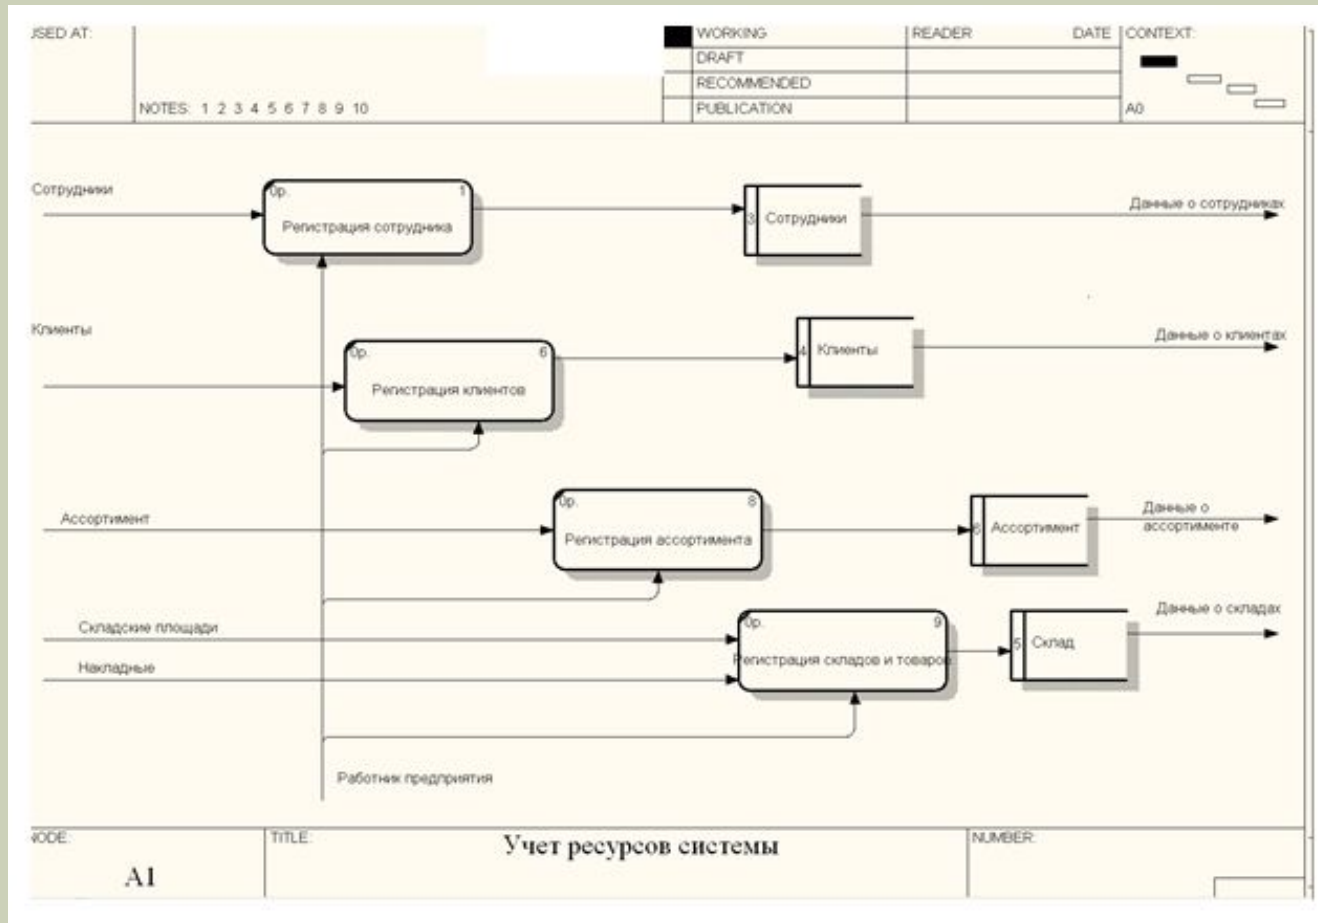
JSED AT:

NOTES: 1 2 3 4 5 6 7 8 9 10

| | WORKING | READER | DATE | CONTEXT: |
|---|---|---|---|---|
| | DRAFT | | | |
| | RECOMMENDED | | | |
| | PUBLICATION | | | A0 |

Сотрудники

0р. 1
Регистрация сотрудника

3 Сотрудники

Данные о сотрудниках

Клиенты

0р. 6
Регистрация клиентов

4 Клиенты

Данные о клиентах

Ассортимент

0р. 8
Регистрация ассортимента

6 Ассортимент

Данные о ассортименте

Складские площади

Накладные

0р. 9
Регистрация складов и товаров

5 Склад

Данные о складах

Работник предприятия

NODE: A1

TITLE: Учет ресурсов системы

NUMBER: